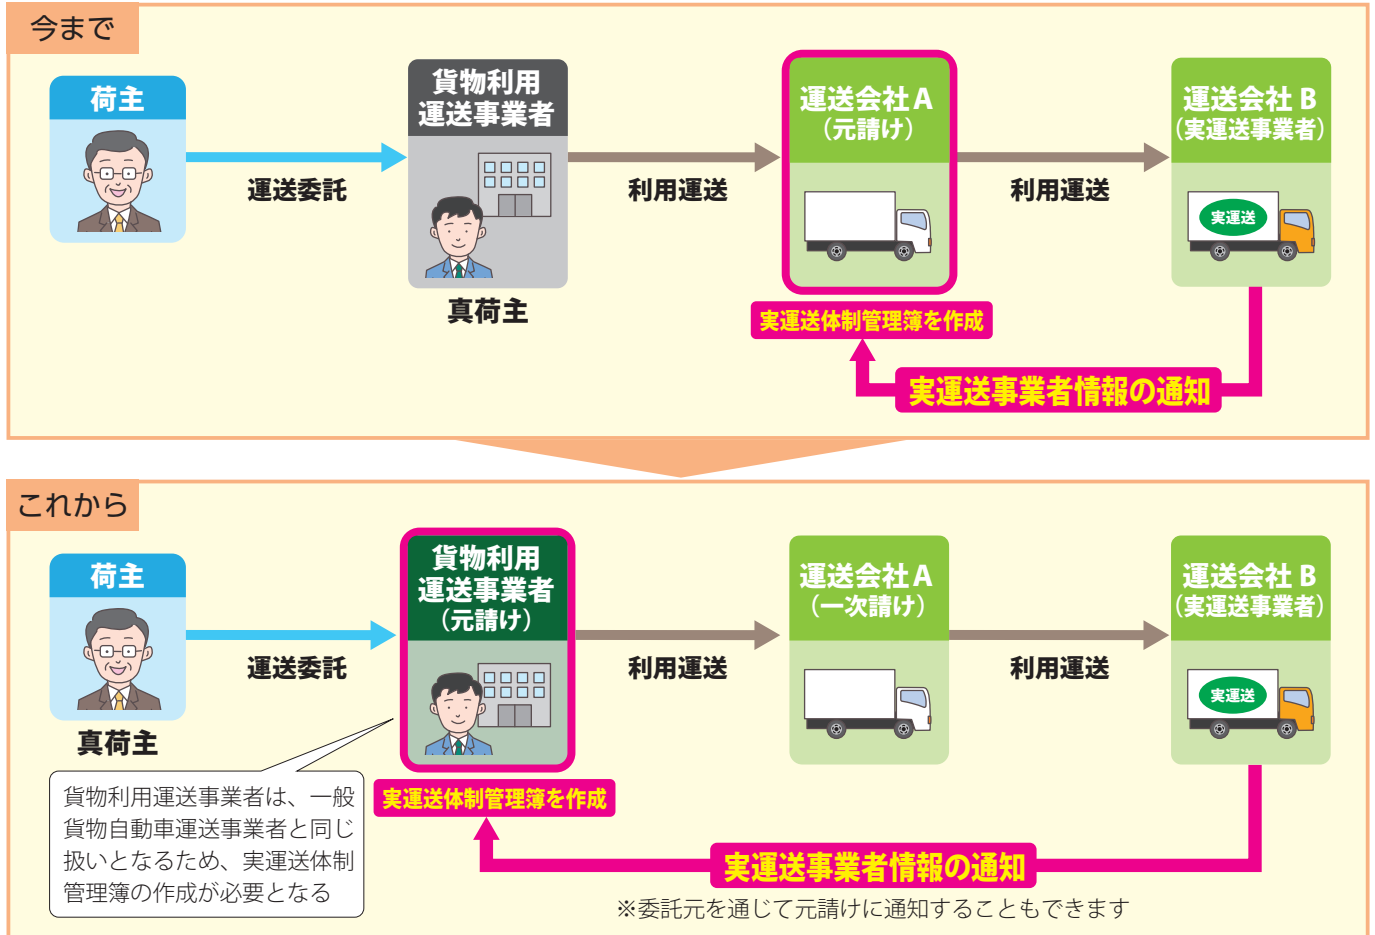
今まで

荷主

運送委託

貨物利用運送事業者

真荷主

利用運送

運送会社A（元請け）

実運送体制管理簿を作成

利用運送

運送会社B（実運送事業者）

実運送

実運送事業者情報の通知

これから

荷主

真荷主

運送委託

貨物利用運送事業者（元請け）

利用運送

運送会社A（一次請け）

利用運送

運送会社B（実運送事業者）

実運送

貨物利用運送事業者は、一般貨物自動車運送事業者と同じ扱いとなるため、実運送体制管理簿の作成が必要となる

実運送体制管理簿を作成

実運送事業者情報の通知

※委託元を通じて元請けに通知することもできます